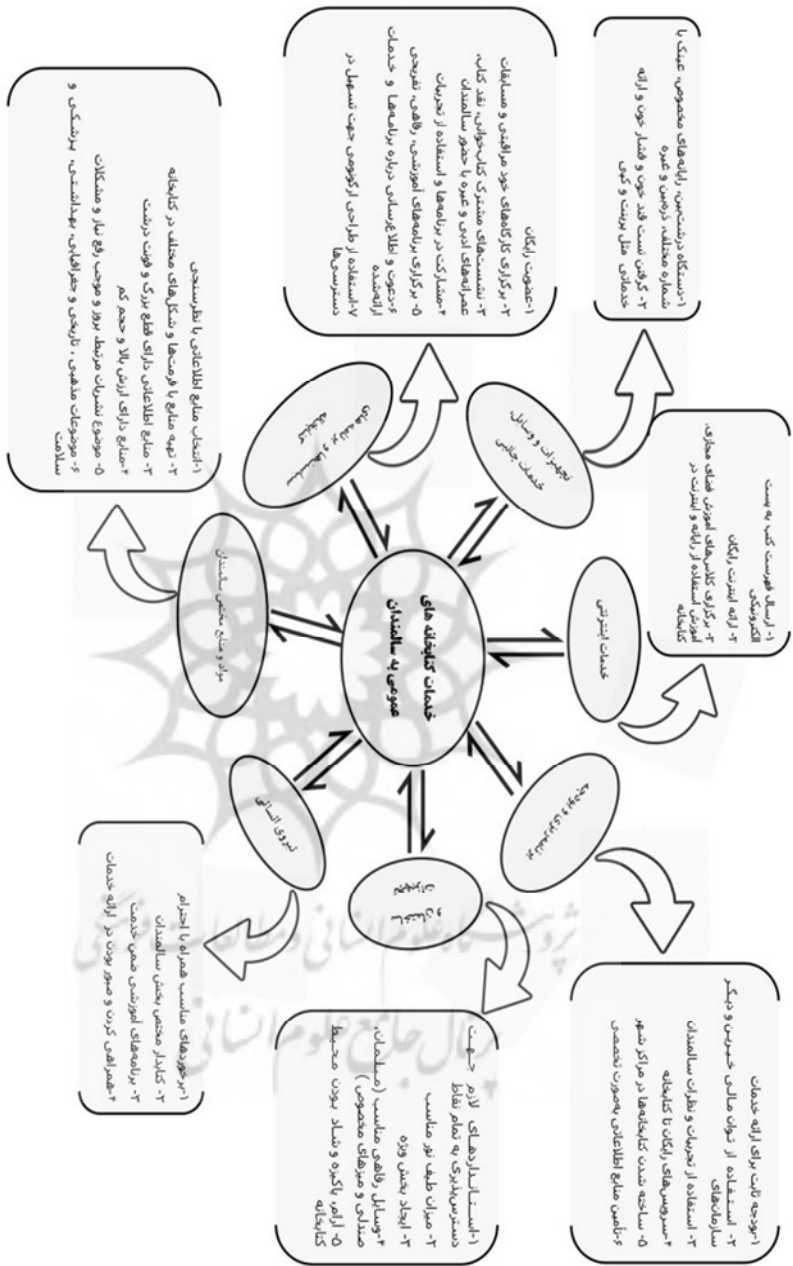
خدمات کتابخانه های عمومی به سالمندان

برنامه ها و فعالیتها

۱-عضویت رایگان
۲-برگزاری کارگاههای خود مراقبتی و مسابقات
۳-نشستهای مشترک کتابخوانی، نقد کتاب، عصرانه‌های ادبی و غیره با حضور سالمندان
۴-مشارکت در برنامه‌ها و استفاده از تجربیات
۵-برگزاری برنامه‌های آموزشی، راهنمایی، تفریحی
۶-دعوت و اطلاع‌رسانی درباره برنامه‌ها و خدمات ارائه‌شده
۷-استفاده از طراحی ارگونومی جهت تسهیل در دسترسیها

تجهیزات و وسایل، خدمات جانبی

۱-دستگاه درشت‌نمایی، ذره‌بین‌ها و غیره
۲-گرفتن تست قند خون و فشار خون و ارائه خدمات مثل ویزیت و ...

خدمات اینترنتی

۱-ارسال فهرست کتب به پست الکترونیکی
۲-ارائه اینترنت رایگان
۳-برگزاری کلاسهای آموزشی فضای مجازی، آموزش استفاده از رایانه و اینترنت در کتابخانه

منابع مخصوص سالمندان

۱-انتخاب منابع اطلاعاتی با نظرسنجی
۲-تهیه منابع اطلاعاتی با فرمتها و شکلهای مختلف در کتابخانه
۳-منابع اطلاعاتی دارای قطع بزرگ و فونت درشت
۴-منابع دارای ارزش بالا و حجم کم
۵-موضوع نشریات مرتبط، روز و موجب رفع نیاز و مشکلات
۶-موضوعات مذهبی، تاریخی و جغرافیایی، بهداشتی، پزشکی و سلامت

نیروی انسانی

۱-برخوردهای مناسب همراه با احترام
۲-کادار مختص بخش سالمندان
۳-برنامه‌های آموزشی ضمن خدمت
۴-همراهی کردن و صبور بودن در ارائه خدمات

فضا و محیط

۱-استانداردهای لازم جهت دسترسی‌پذیری به تمام نقاط
۲-میزان طیف نور مناسب
۳-ایجاد بخش ویژه
۴-وسایل راهنمای مخصوص (مبلمان، صندلی و میزهای مناسب)
۵-فضای باطراوت و شاد بودن محیط کتابخانه

جذب و نگهداشت

۱-توجه ثابت برای ارائه خدمات
۲-استفاده از توان مالی خیرین و دیگر سازمانهای
۳-استفاده از تجربیات و نظرات سالمندان
۴-سرویسهای رایگان تا کتابخانه
۵-ساخته شدن کتابخانه‌ها در مراکز شهر
۶-تأمین منابع اطلاعاتی به‌صورت تخصصی